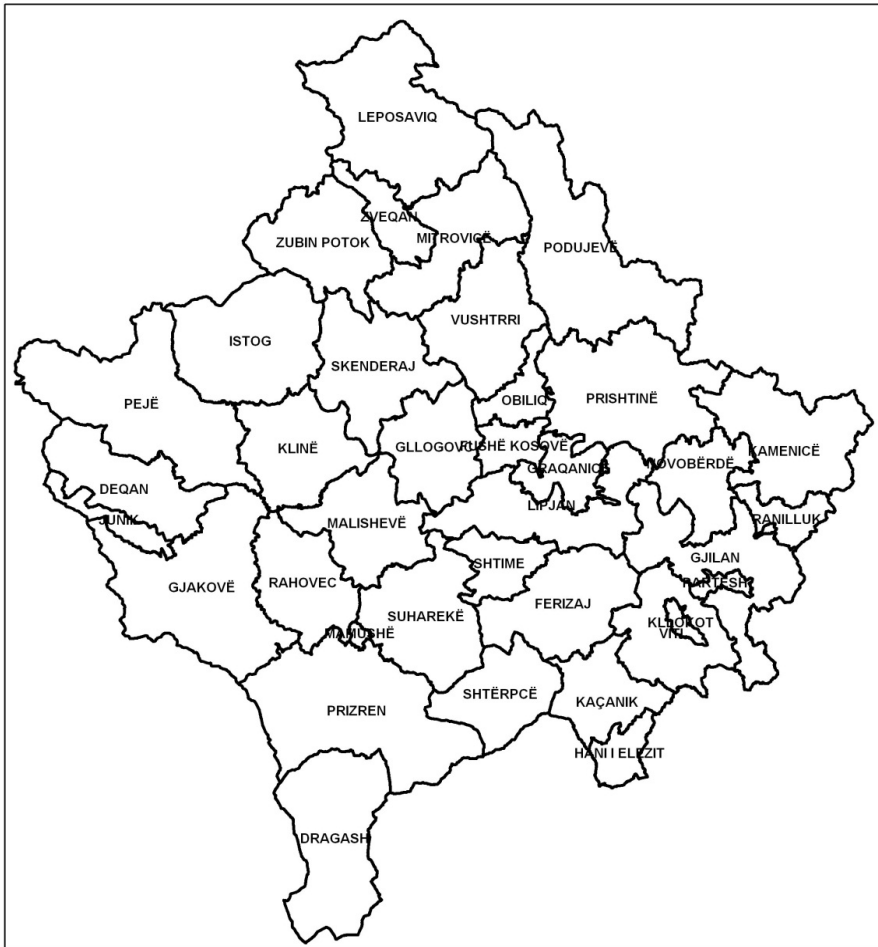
LEPOSAVIQ

ZVEQAN

ZUBIN POTOK

MITROVICË

PODUJEVË

ISTOG

VUSHTRRI

SKENDERAJ

PEJË

OBILIQ

PRISHTINË

KLINË

GLLOGOVC

FUSHË KOSOVË

GRAQANICË

NOVOBËRDË

KAMENICË

DEQAN

LIPJAN

JUNIK

MALISHEVË

RANILLUK

GJILAN

SHTIME

PARTESH

GJAKOVË

RAHOVEC

FERIZAJ

SUHAREKË

KLLOKOT

VITI

MAMUSHË

PRIZREN

SHTËRPCË

KAÇANIK

HANI I ELEZIT

DRAGASH